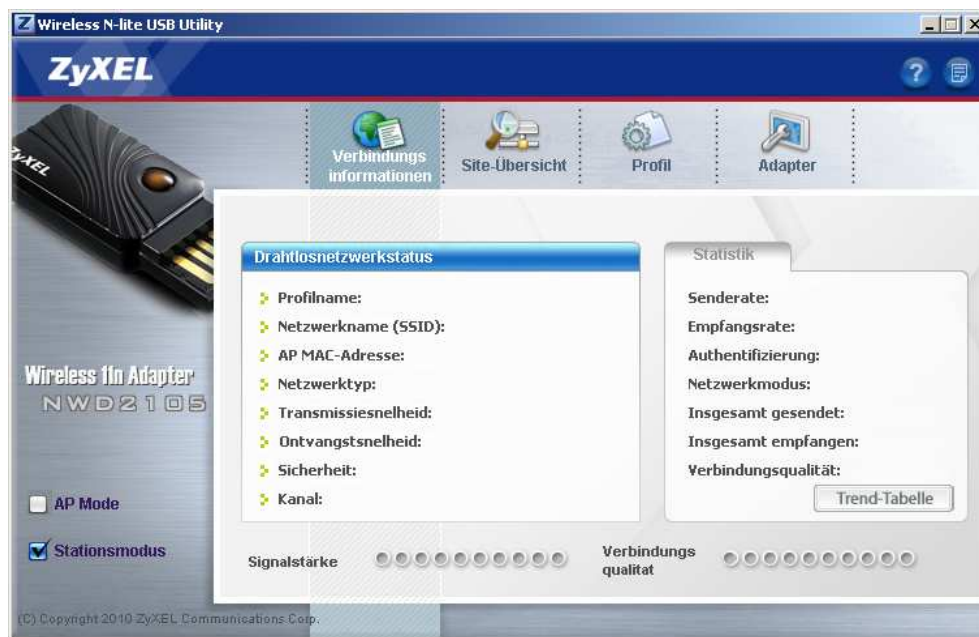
Wireless N-lite USB Utility

ZyXEL

ZyXEL

Verbindungs informationen

Site-Übersicht

Profil

Adapter

Drahtlosnetzwerkstatus

Profilname:

Netzwerkname (SSID):

AP MAC-Adresse:

Netzwerktyp:

Transmissiesnelheid:

Ontvangstsnelheid:

Sicherheit:

Kanal:

Statistik

Senderate:

Empfangsrate:

Authentifizierung:

Netzwerkmodus:

Insgesamt gesendet:

Insgesamt empfangen:

Verbindungsqualität:

Trend-Tabelle

Wireless 11n Adapter

NWD2105

AP Mode

Stationsmodus

Signalstärke

Verbindungs qualitat

(C) Copyright 2010 ZyXEL Communications Corp.